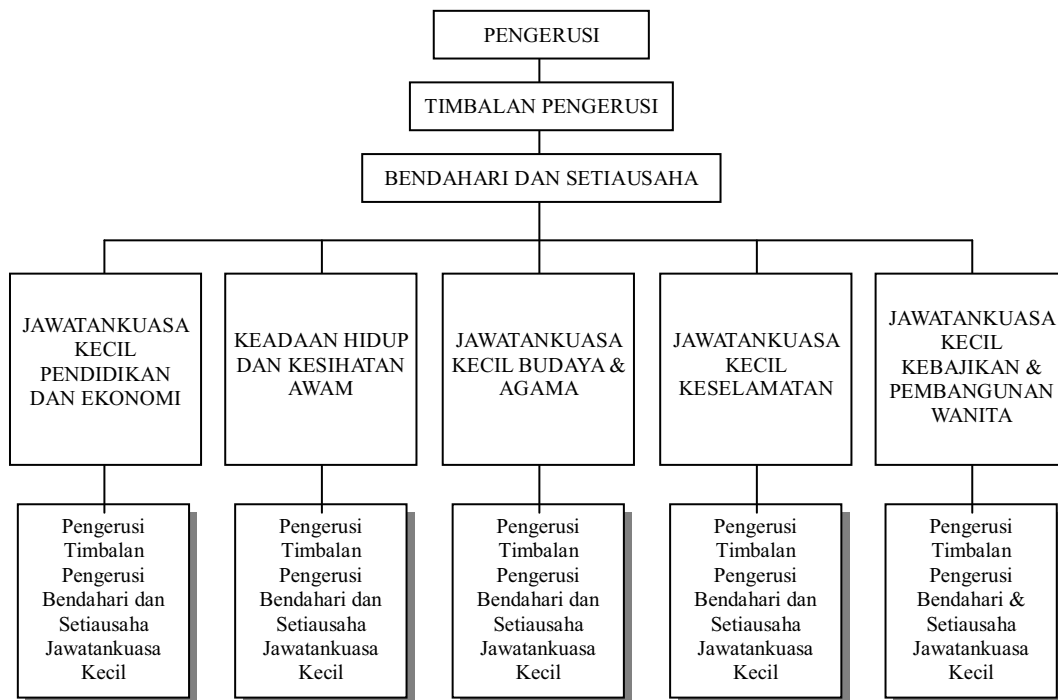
PENGERUSI

TIMBALAN PENGERUSI

BENDAHARI DAN SETIAUSAHA

JAWATANKUASA KECIL PENDIDIKAN DAN EKONOMI

KEADAAN HIDUP DAN KESIHATAN AWAM

JAWATANKUASA KECIL BUDAYA & AGAMA

JAWATANKUASA KECIL KESELAMATAN

JAWATANKUASA KECIL KEBAJIKAN & PEMBANGUNAN WANITA

Pengerusi Timbalan Pengerusi Bendahari dan Setiausaha Jawatankuasa Kecil

Pengerusi Timbalan Pengerusi Bendahari dan Setiausaha Jawatankuasa Kecil

Pengerusi Timbalan Pengerusi Bendahari dan Setiausaha Jawatankuasa Kecil

Pengerusi Timbalan Pengerusi Bendahari dan Setiausaha Jawatankuasa Kecil

Pengerusi Timbalan Pengerusi Bendahari & Setiausaha Jawatankuasa Kecil